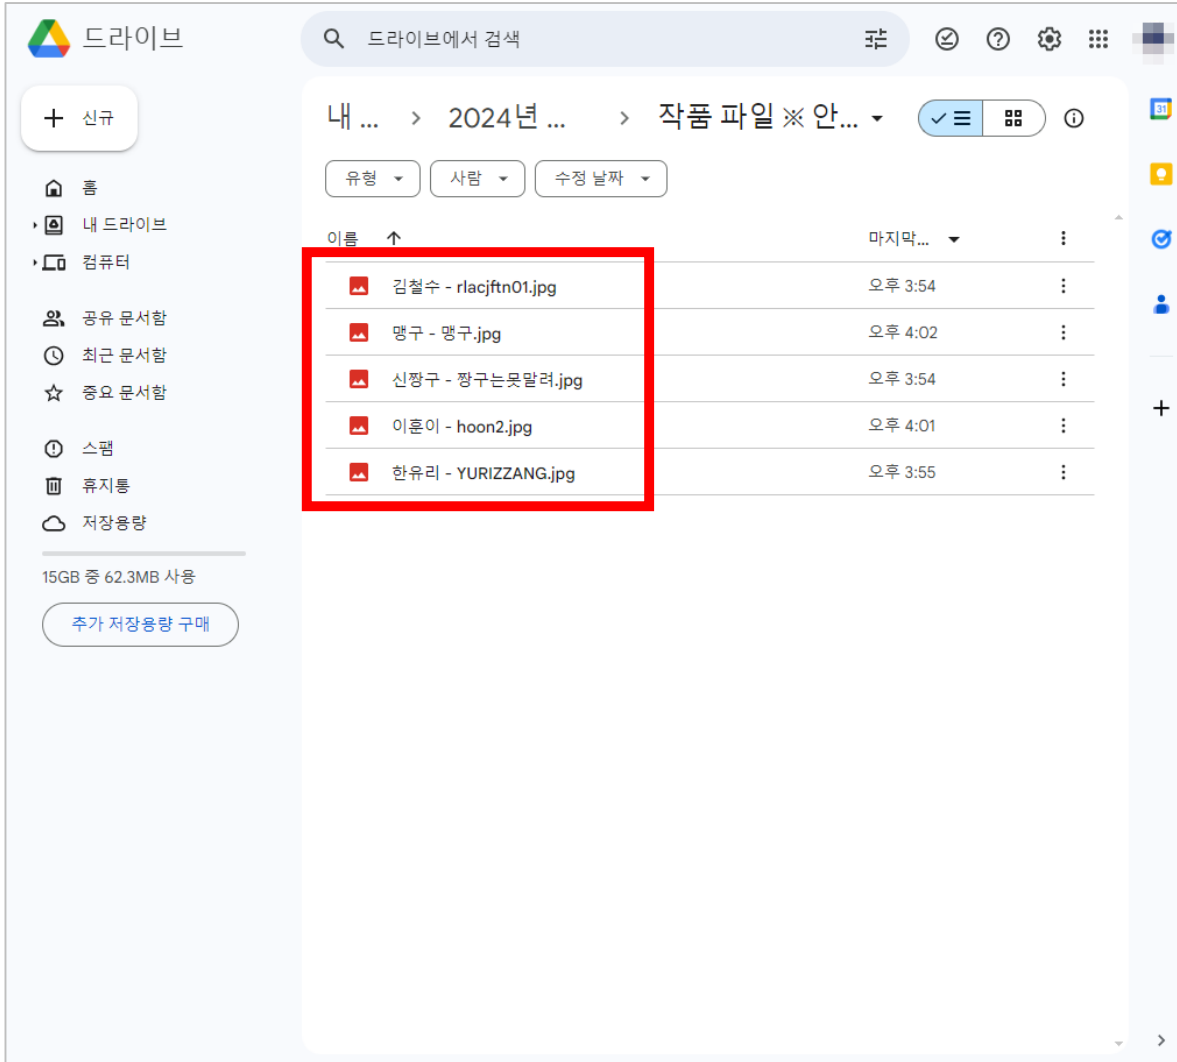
드라이브

드라이브에서 검색

신규

홈
내 드라이브
컴퓨터

공유 문서함
최근 문서함
중요 문서함

스팸
휴지통
저장용량

15GB 중 62.3MB 사용

추가 저장용량 구매

내 ... > 2024년 ... > 작품 파일 ※ 안...

유형 사람 수정 날짜

| 이름 ↑ | 마지막... |
|---|---|
| 김철수 - rlacjftn01.jpg | 오후 3:54 |
| 맹구 - 맹구.jpg | 오후 4:02 |
| 신짱구 - 짱구는못말려.jpg | 오후 3:54 |
| 이훈이 - hoon2.jpg | 오후 4:01 |
| 한유리 - YURIZZANG.jpg | 오후 3:55 |

31